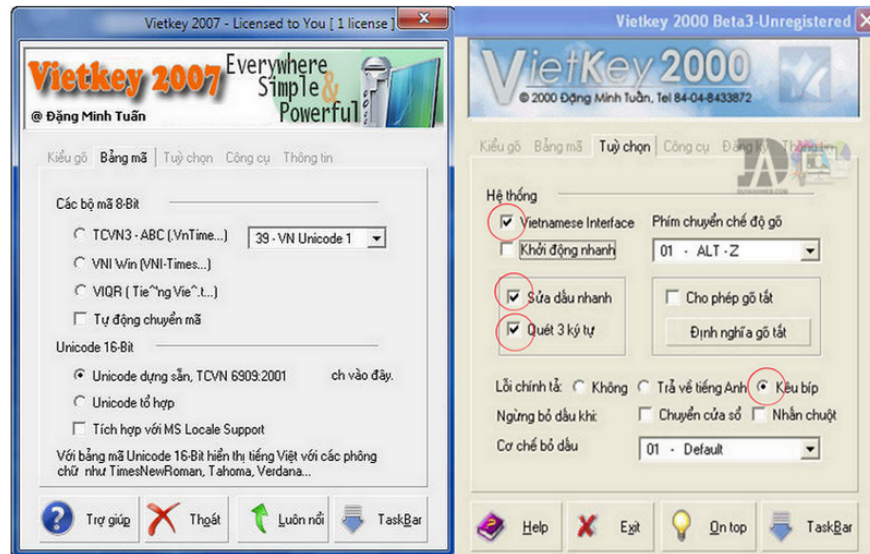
Vietkey 2007 - Licensed to You [ 1 license ]

Vietkey 2007 Everywhere Simple & Powerful

@ Đặng Minh Tuấn

Kiểu gõ Bảng mã Tuỳ chọn Công cụ Thông tin

Các bộ mã 8-Bit

TCVN3 - ABC (.VnTime...)

39 - VN Unicode 1

VNI Win (VNI-Times...)

VIQR ( Tie^'ng Vie^.t...)

Tự động chuyển mã

Unicode 16-Bit

Unicode dựng sẵn, TCVN 6909:2001

ch vào đây.

Unicode tổ hợp

Tích hợp với MS Locale Support

Với bảng mã Unicode 16-Bit hiển thị tiếng Việt với các phông chữ như TimesNewRoman, Tahoma, Verdana...

Trợ giúp

Thoát

Luôn nổi

TaskBar

Vietkey 2000 Beta3-Unregistered

VietKey 2000

© 2000 Đặng Minh Tuấn, Tel 84-04-8433872

Kiểu gõ Bảng mã Tuỳ chọn Công cụ Bảng ký Thông tin

Hệ thống

Vietnamese Interface

Phím chuyển chế độ gõ

Khởi động nhanh

01 - ALT - Z

Sửa dấu nhanh

Cho phép gõ tắt

Quét 3 ký tự

Định nghĩa gõ tắt

Lỗi chính tả: Không Trả về tiếng Anh Kêu bíp

Ngừng bỏ dấu khi: Chuyển cửa sổ Nhấn chuột

Cơ chế bỏ dấu

01 - Default

Help

Exit

On top

TaskBar